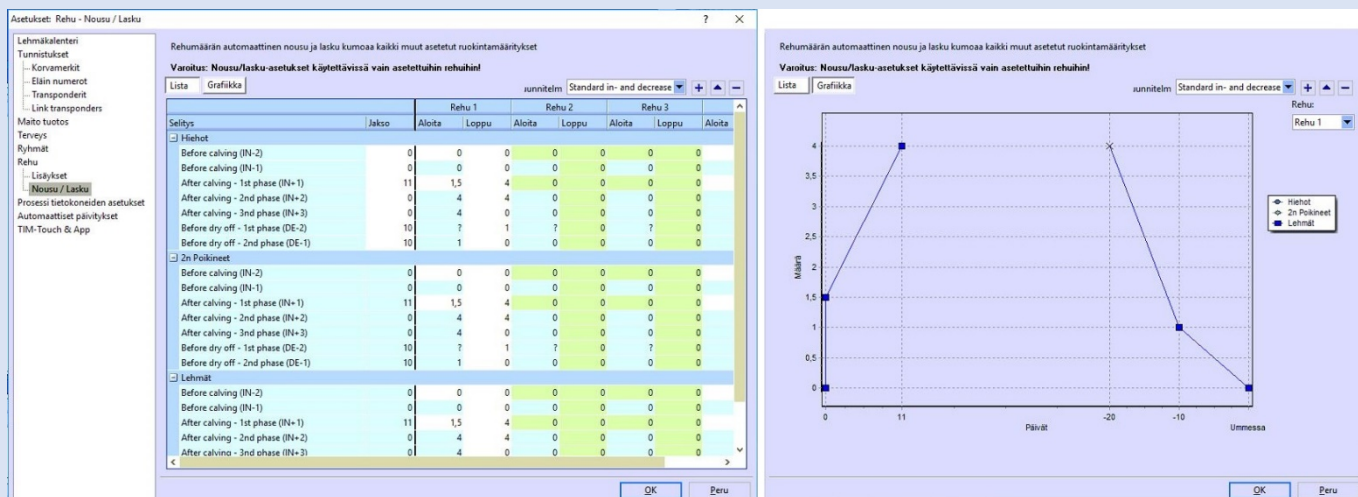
Asetukset: Rehu - Nousu / Lasku

?

Lehmäkalenteri
Tunnistukset
Korvamerkit
Eläin numerot
Transponderit
Link transponders
Maito tuotos
Terveys
Ryhmät
Rehu
Lisäykset
Nousu / Lasku
Prosessi tietokoneiden asetukset
Automaattiset päivitykset
TIM-Touch & App

Rehumäärän automaattinen nousu ja lasku kumoaa kaikki muut asetetut ruokintamääritykset

Varoitus: Nousu/lasku-asetukset käytettävissä vain asetettuihin rehuihin!

Lista | Grafiikka

unnitelm Standard in- and decrease

| Selitys | Jakso | Rehu 1 Aloita | Rehu 1 Loppu | Rehu 2 Aloita | Rehu 2 Loppu | Rehu 3 Aloita | Rehu 3 Loppu | Aloita |
|---|---|---|---|---|---|---|---|---|
| Hiehot | | | | | | | | |
| Before calving (IN-2) | 0 | 0 | 0 | 0 | 0 | 0 | 0 | |
| Before calving (IN-1) | 0 | 0 | 0 | 0 | 0 | 0 | 0 | |
| After calving - 1st phase (IN+1) | 11 | 1,5 | 4 | 0 | 0 | 0 | 0 | |
| After calving - 2nd phase (IN+2) | 0 | 4 | 4 | 0 | 0 | 0 | 0 | |
| After calving - 3nd phase (IN+3) | 0 | 4 | 0 | 0 | 0 | 0 | 0 | |
| Before dry off - 1st phase (DE-2) | 10 | ? | 1 | ? | 0 | ? | 0 | |
| Before dry off - 2nd phase (DE-1) | 10 | 1 | 0 | 0 | 0 | 0 | 0 | |
| 2n Poikineet | | | | | | | | |
| Before calving (IN-2) | 0 | 0 | 0 | 0 | 0 | 0 | 0 | |
| Before calving (IN-1) | 0 | 0 | 0 | 0 | 0 | 0 | 0 | |
| After calving - 1st phase (IN+1) | 11 | 1,5 | 4 | 0 | 0 | 0 | 0 | |
| After calving - 2nd phase (IN+2) | 0 | 4 | 4 | 0 | 0 | 0 | 0 | |
| After calving - 3nd phase (IN+3) | 0 | 4 | 0 | 0 | 0 | 0 | 0 | |
| Before dry off - 1st phase (DE-2) | 10 | ? | 1 | ? | 0 | ? | 0 | |
| Before dry off - 2nd phase (DE-1) | 10 | 1 | 0 | 0 | 0 | 0 | 0 | |
| Lehmät | | | | | | | | |
| Before calving (IN-2) | 0 | 0 | 0 | 0 | 0 | 0 | 0 | |
| Before calving (IN-1) | 0 | 0 | 0 | 0 | 0 | 0 | 0 | |
| After calving - 1st phase (IN+1) | 11 | 1,5 | 4 | 0 | 0 | 0 | 0 | |
| After calving - 2nd phase (IN+2) | 0 | 4 | 4 | 0 | 0 | 0 | 0 | |
| After calving - 3nd phase (IN+3) | 0 | 4 | 0 | 0 | 0 | 0 | 0 | |

OK | Peru

Rehumäärän automaattinen nousu ja lasku kumoaa kaikki muut asetetut ruokintamääritykset

Varoitus: Nousu/lasku-asetukset käytettävissä vain asetettuihin rehuihin!

Lista | Grafiikka

unnitelm Standard in- and decrease

Rehu:
Rehu 1

Määrä
4
3,5
3
2,5
2
1,5
1
0,5
0

0 11 -20 -10
Päivät
Ummessa

Hiehot
2n Poikineet
Lehmät

OK | Peru